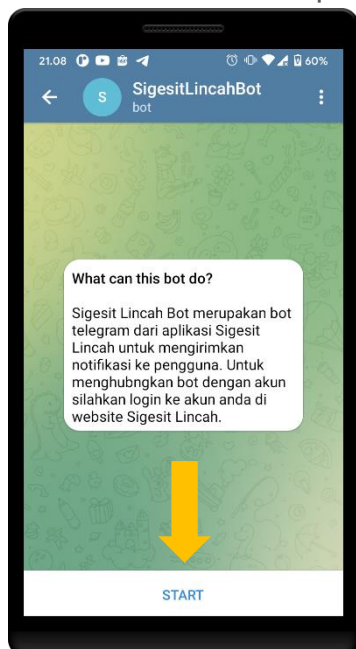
21.08 60%

S SigesitLincahBot
bot

What can this bot do?

Sigesit Lincah Bot merupakan bot telegram dari aplikasi Sigesit Lincah untuk mengirimkan notifikasi ke pengguna. Untuk menghubngkan bot dengan akun silahkan login ke akun anda di website Sigesit Lincah.

START